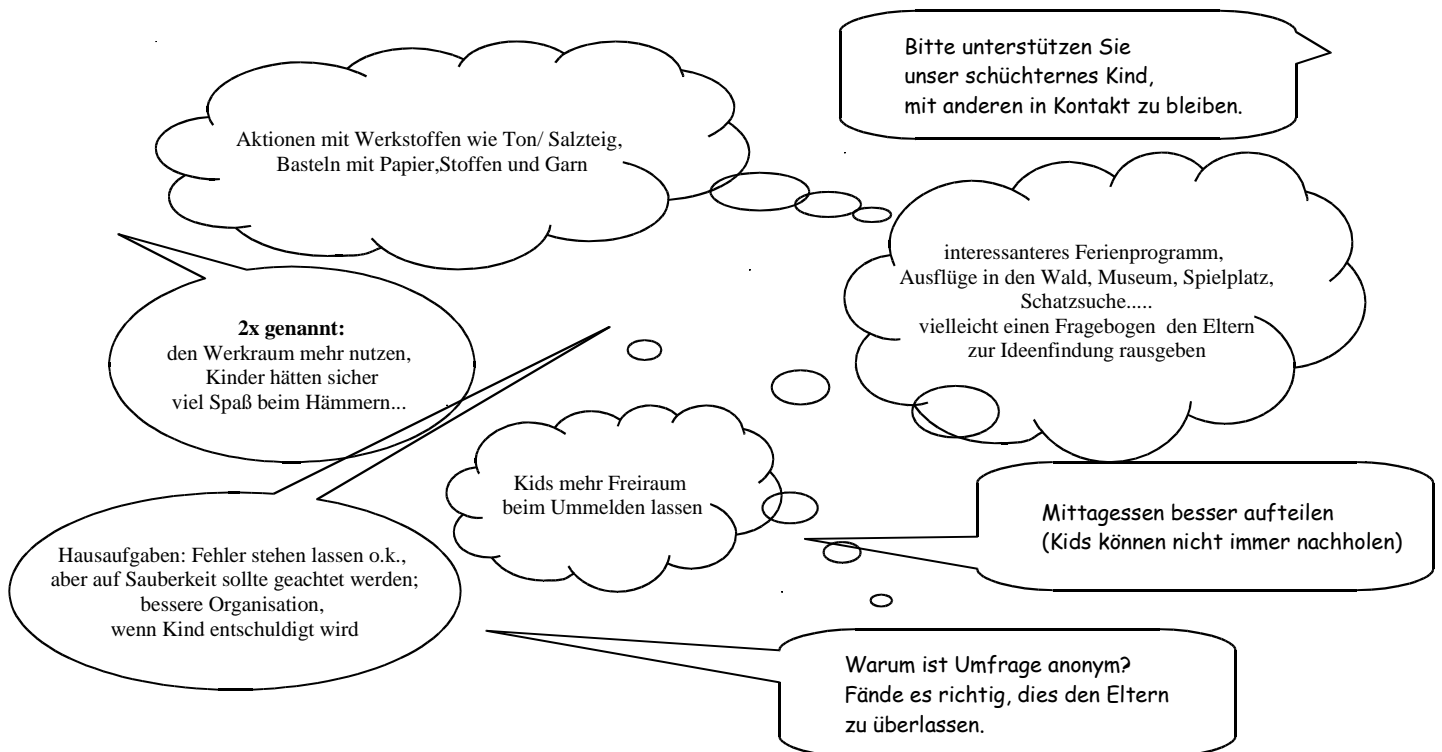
Bitte unterstützen Sie unser schüchternes Kind, mit anderen in Kontakt zu bleiben.

Aktionen mit Werkstoffen wie Ton/ Salzteig, Basteln mit Papier,Stoffen und Garn

interessanteres Ferienprogramm, Ausflüge in den Wald, Museum, Spielplatz, Schatzsuche..... vielleicht einen Fragebogen den Eltern zur Ideenfindung rausgeben

**2x genannt:**
den Werkraum mehr nutzen, Kinder hätten sicher viel Spaß beim Hämmern...

Kids mehr Freiraum beim Ummelden lassen

Mittagessen besser aufteilen (Kids können nicht immer nachholen)

Hausaufgaben: Fehler stehen lassen o.k., aber auf Sauberkeit sollte geachtet werden; bessere Organisation, wenn Kind entschuldigt wird

Warum ist Umfrage anonym? Fände es richtig, dies den Eltern zu überlassen.